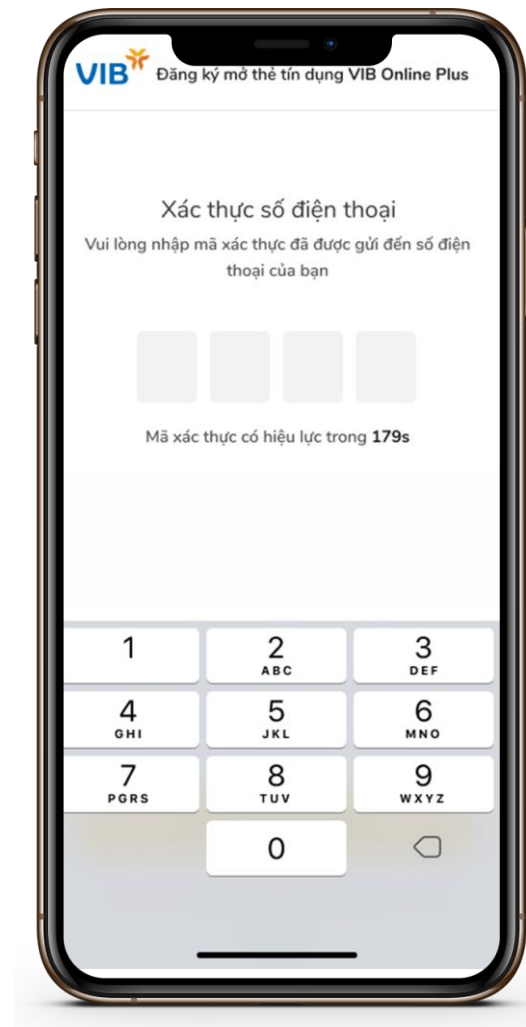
VIB Đăng ký mở thẻ tín dụng VIB Online Plus

Xác thực số điện thoại

Vui lòng nhập mã xác thực đã được gửi đến số điện thoại của bạn

Mã xác thực có hiệu lực trong **179s**

1
2 ABC
3 DEF
4 GHI
5 JKL
6 MNO
7 PGRS
8 TUV
9 WXYZ
0